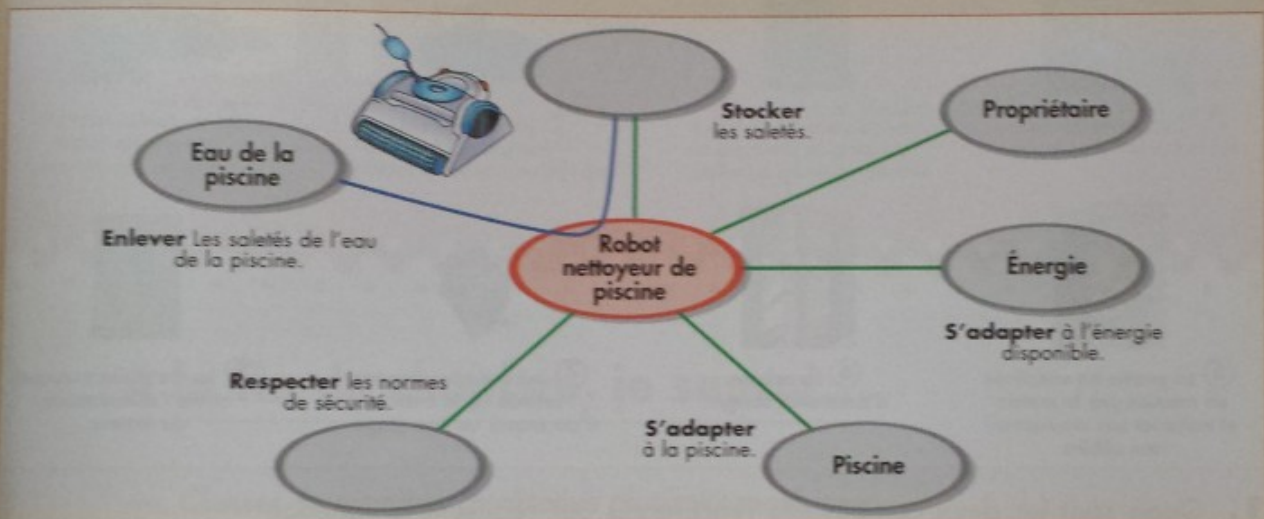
Stocker les saletés.

Propriétaire

Eau de la piscine

Enlever Les saletés de l'eau de la piscine.

Robot nettoyeur de piscine

Énergie

S'adapter à l'énergie disponible.

Respecter les normes de sécurité.

S'adapter à la piscine.

Piscine